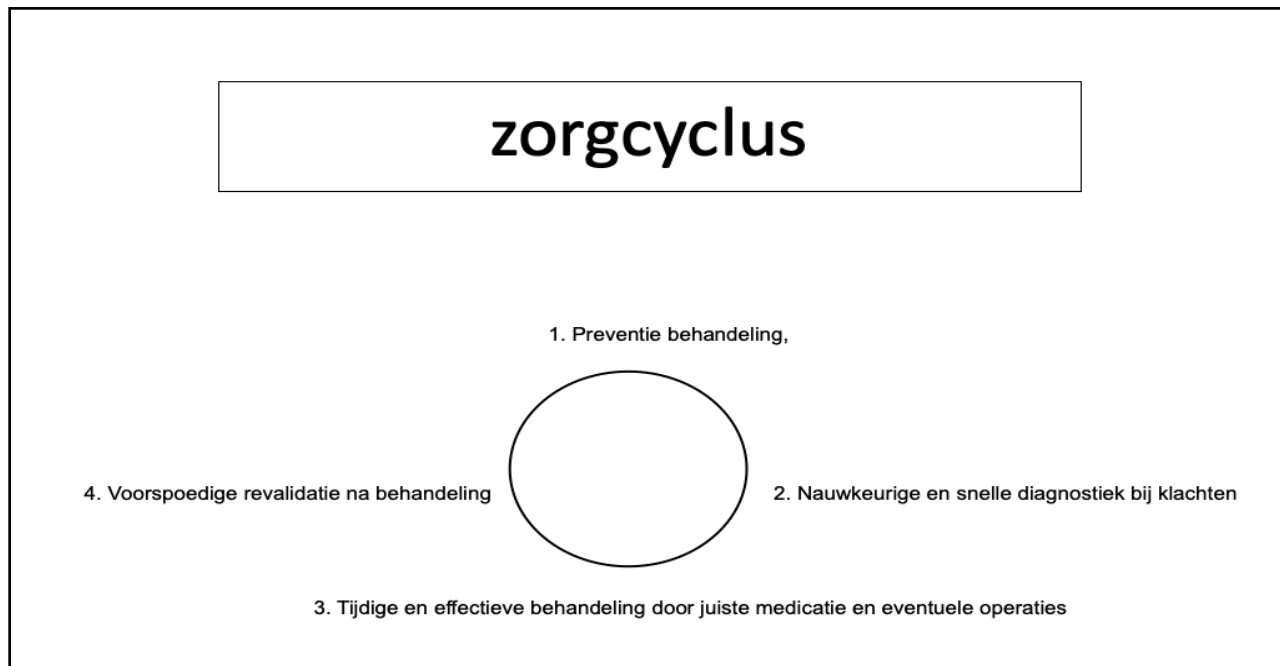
zorgcyclus

1. Preventie behandeling,

4. Voorspoedige revalidatie na behandeling

2. Nauwkeurige en snelle diagnostiek bij klachten

3. Tijdige en effectieve behandeling door juiste medicatie en eventuele operaties